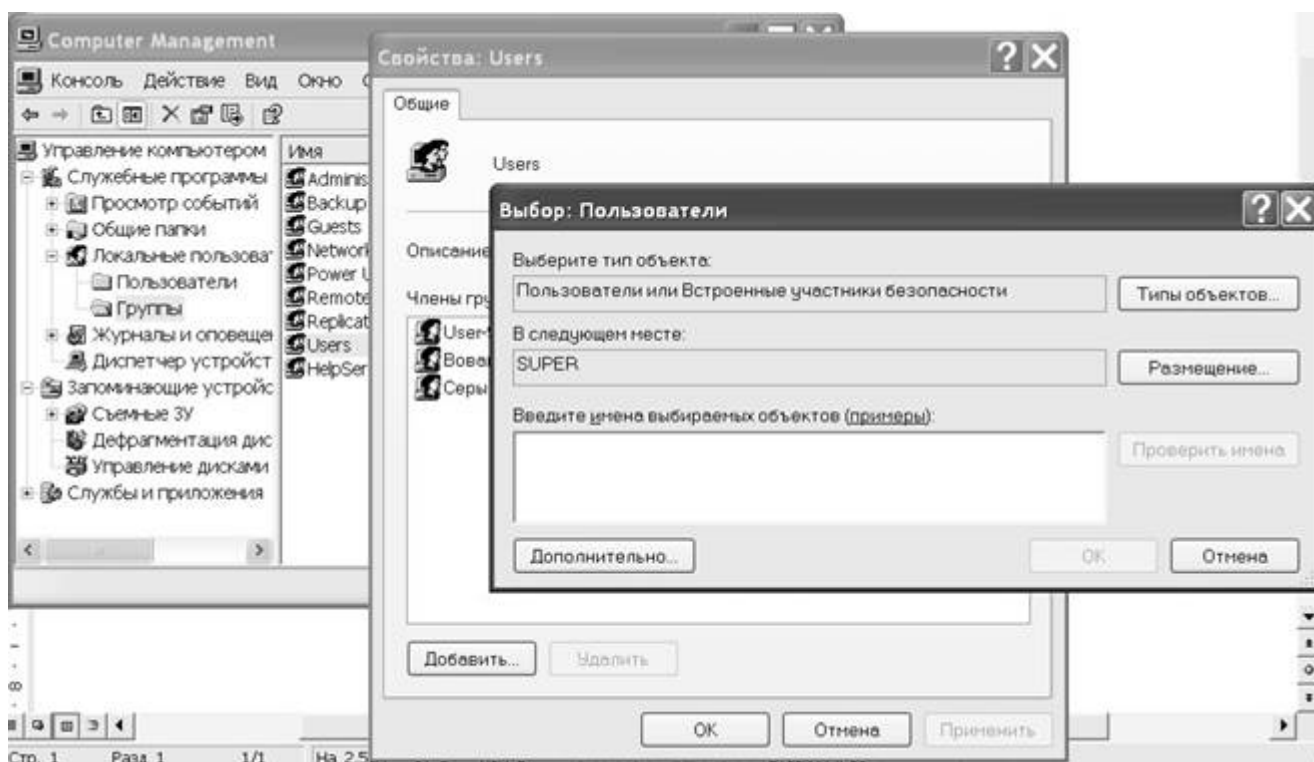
Computer Management

Консоль Действие Вид Окно

Управление компьютером
Служебные программы
Просмотр событий
Общие папки
Локальные пользова
Пользователи
Группы
Журналы и оповеще
Диспетчер устройст
Запоминающие устройс
Съемные ЗУ
Дефрагментация дис
Управление дисками
Службы и приложения

Имя
Adminis
Backup
Guests
Networ
Power U
Remote
Replicat
Users
HelpSer

Свойства: Users

Общие

Users

Описание

Члены гру

User
Вова
Серы

Добавить...
Удалить

OK
Отмена
Применить

Выбор: Пользователи

Выберите тип объекта:
Пользователи или Встроенные участники безопасности
Типы объектов...

В следующем месте:
SUPER
Размещение...

Введите имена выбираемых объектов (примеры):
Проверить имена

Дополнительно...
OK
Отмена

Стр. 1 Разд 1 1/1 На 2,5